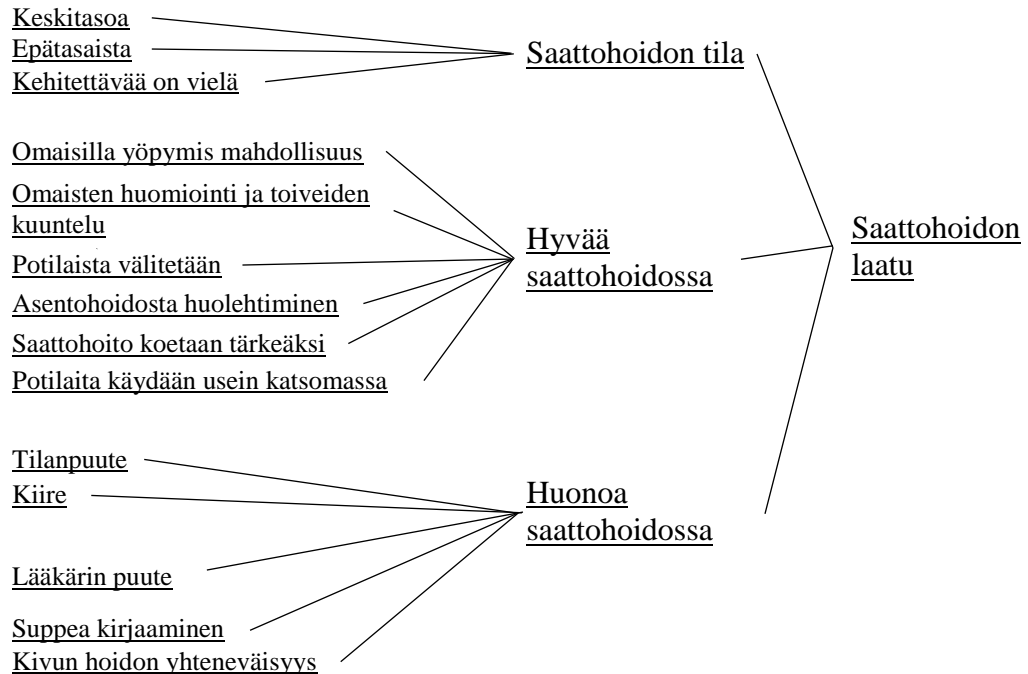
Keskitasoa
Epätasaista
Kehitettävää on vielä

Saattohoidon tila

Omaisilla yöpymis mahdollisuus
Omaisten huomiointi ja toiveiden kuuntelu
Potilaista välitetään
Asentohoidosta huolehtiminen
Saattohoito koetaan tärkeäksi
Potilaita käydään usein katsomassa

Hyvää saattohoidossa

Saattohoidon laatu

Tilanpuute
Kiire
Lääkärin puute
Suppea kirjaaminen
Kivun hoidon yhteneväisyys

Huonoa saattohoidossa